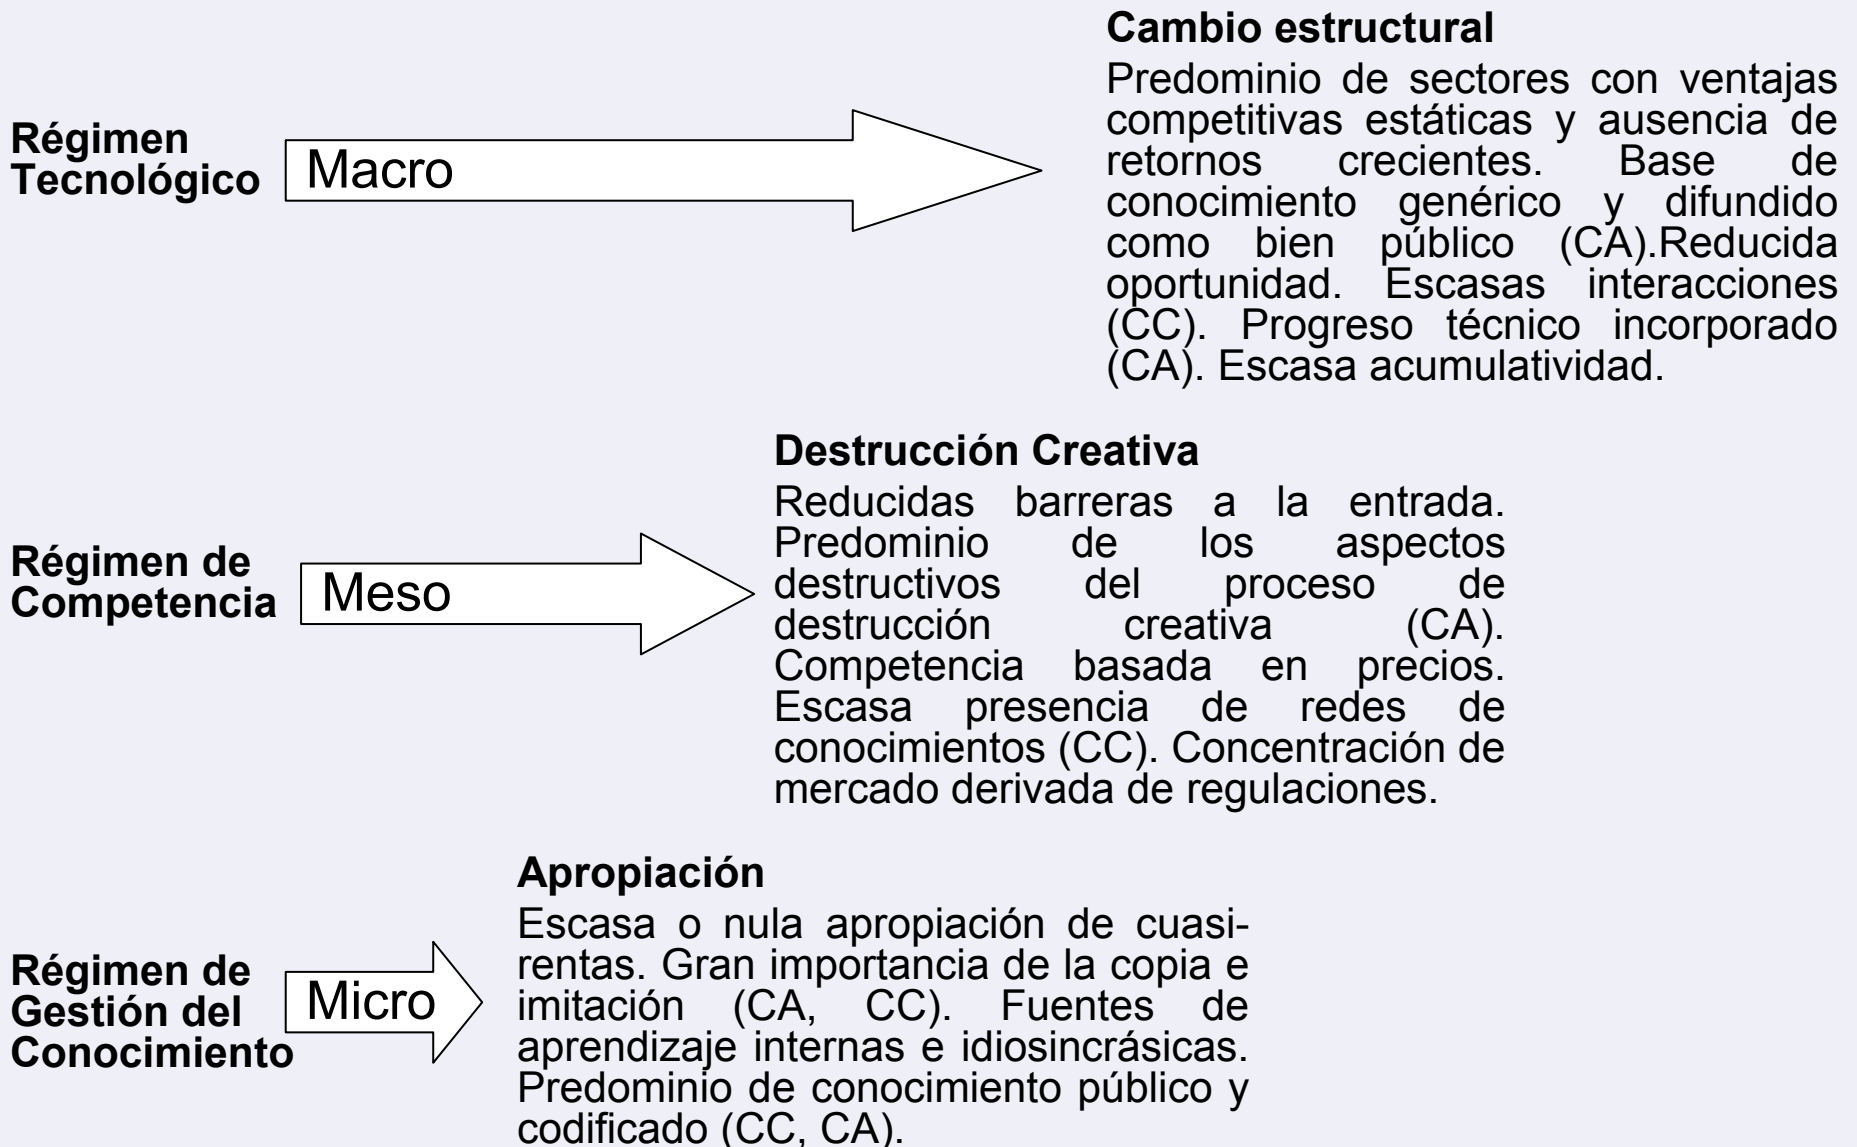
Régimen Tecnológico

Macro

Cambio estructural

Predominio de sectores con ventajas competitivas estáticas y ausencia de retornos crecientes. Base de conocimiento genérico y difundido como bien público (CA).Reducida oportunidad. Escasas interacciones (CC). Progreso técnico incorporado (CA). Escasa acumulatividad.

Régimen de Competencia

Meso

Destrucción Creativa

Reducidas barreras a la entrada. Predominio de los aspectos destructivos del proceso de destrucción creativa (CA). Competencia basada en precios. Escasa presencia de redes de conocimientos (CC). Concentración de mercado derivada de regulaciones.

Régimen de Gestión del Conocimiento

Micro

Apropiación

Escasa o nula apropiación de cuasi-rentas. Gran importancia de la copia e imitación (CA, CC). Fuentes de aprendizaje internas e idiosincrásicas. Predominio de conocimiento público y codificado (CC, CA).